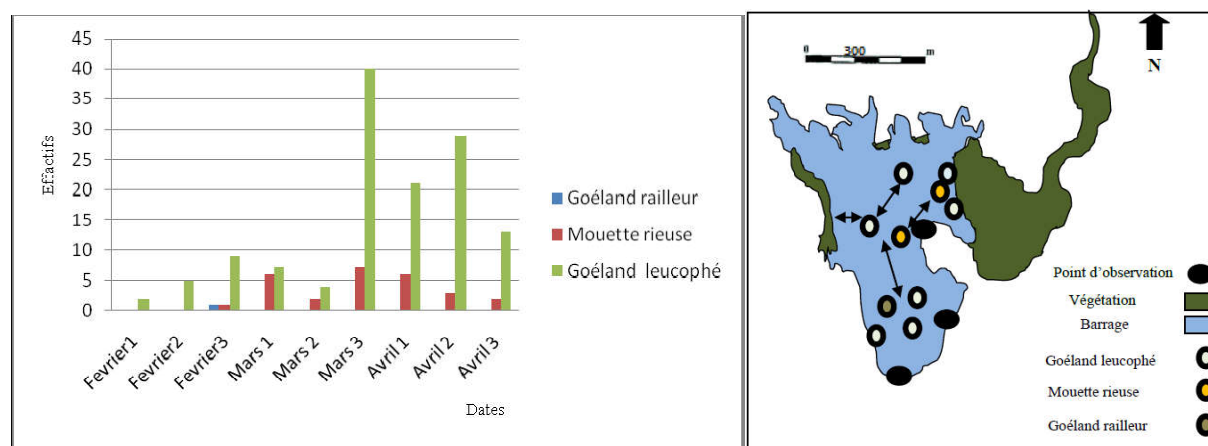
45
40
35
30
25
20
15
10
5
0

Effactifs

Fevrier1 Fevrier2 Fevrier3 Mars 1 Mars 2 Mars 3 Avril 1 Avril 2 Avril 3

Dates

Goéland railleur
Mouette rieuse
Goéland leucophé

0 300 m

N

Point d'observation
Végétation
Barrage
Goéland leucophé
Mouette rieuse
Goéland railleur